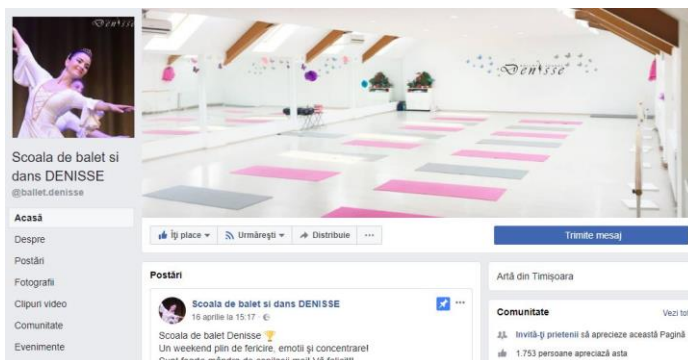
Denisse

Scoala de balet si dans DENISSE
@ballet.denisse

Acasă
Despre
Postări
Fotografii
Clipuri video
Comunitate
Evenimente

Denisse

Îți place ▾
Urmărești ▾
Distribuie
···
Trimite mesaj

Postări

Scoala de balet si dans DENISSE
16 aprilie la 15:17 ·

Scoala de balet Denisse 🏆
Un weekend plin de fericire, emoții și concentrare!
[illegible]

Artă din Timișoara

Comunitate
Vezi to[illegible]

Invită-ți prietenii să aprecieze această Pagină
1.753 persoane apreciază asta